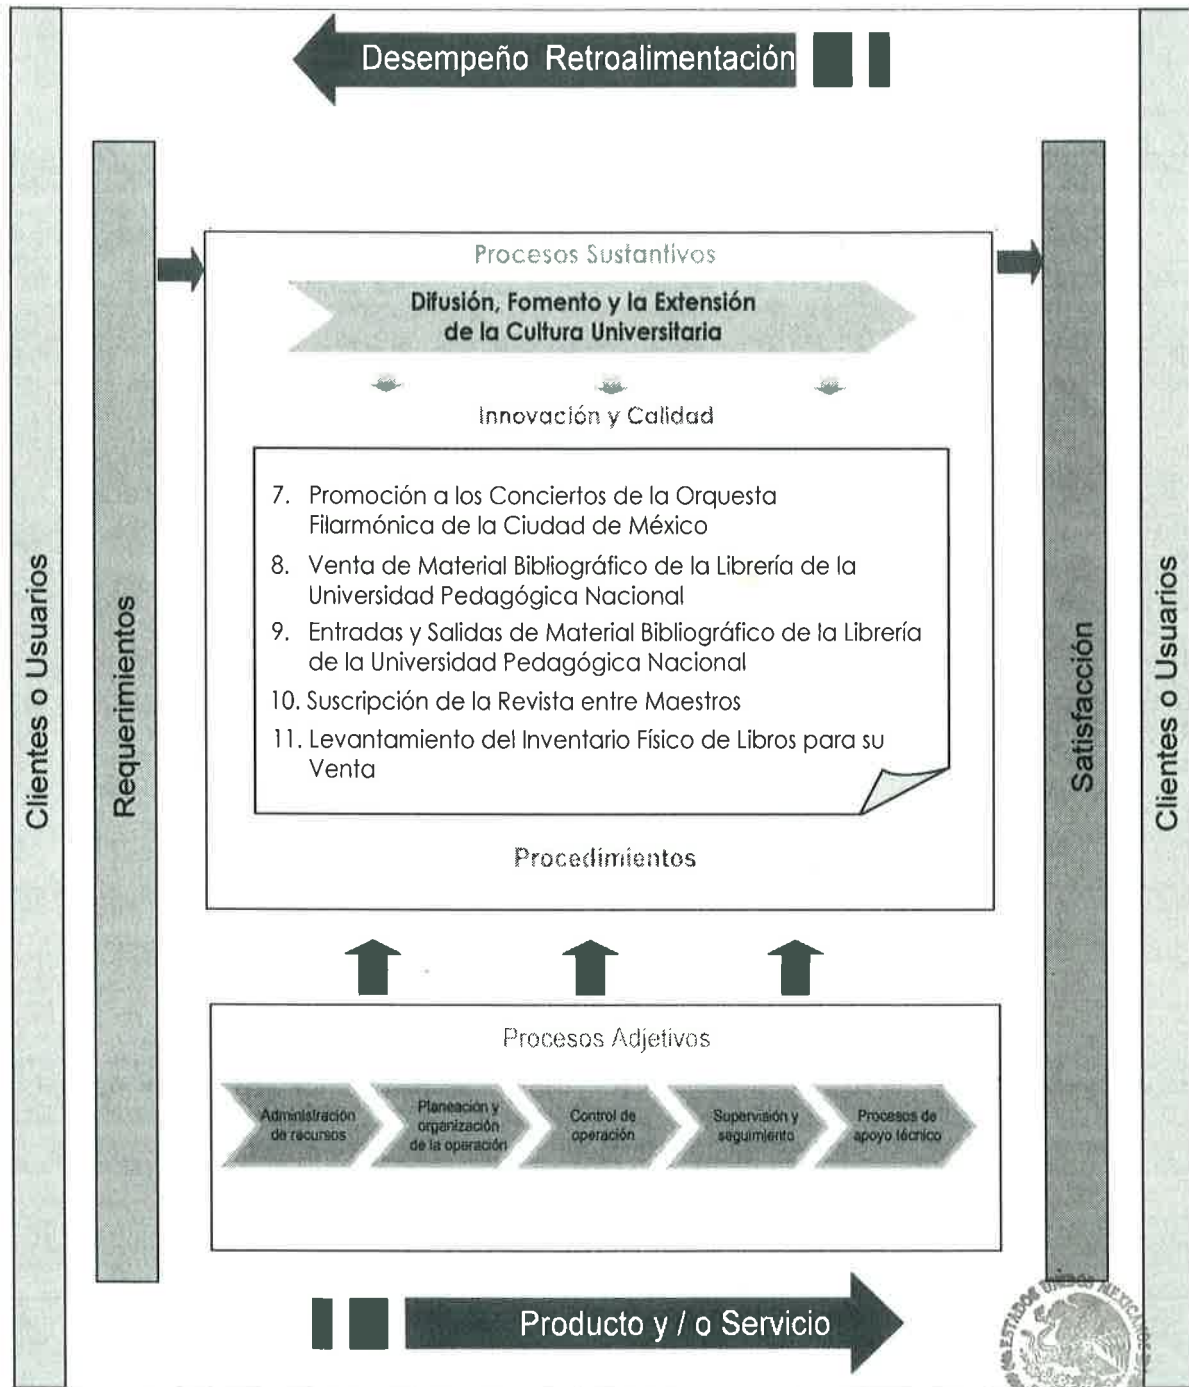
Desempeño Retroalimentación

Clientes o Usuarios

Requerimientos

Procesos Sustantivos

Difusión, Fomento y la Extensión de la Cultura Universitaria

Innovación y Calidad

7. Promoción a los Conciertos de la Orquesta Filarmónica de la Ciudad de México

8. Venta de Material Bibliográfico de la Librería de la Universidad Pedagógica Nacional

9. Entradas y Salidas de Material Bibliográfico de la Librería de la Universidad Pedagógica Nacional

10. Suscripción de la Revista entre Maestros

11. Levantamiento del Inventario Físico de Libros para su Venta

Procedimientos

Procesos Adjetivos

Administración de recursos

Planeación y organización de la operación

Control de operación

Supervisión y seguimiento

Procesos de apoyo técnico

Satisfacción

Clientes o Usuarios

Producto y / o Servicio

ESTADOS UNIDOS MEXICANOS